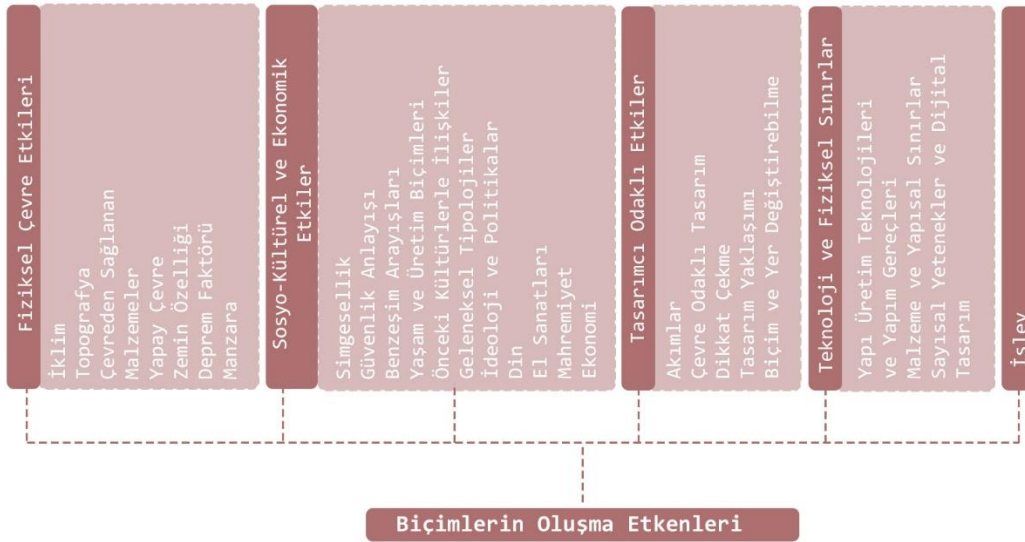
Fiziksel Çevre Etkileri

İklim
Topografya
Çevreden Sağlanan Malzemeler
Yapay Çevre
Zemin Özelliği
Deprem Faktörü
Manzara

Sosyo-Kültürel ve Ekonomik Etkiler

Simgesellik
Güvenlik Anlayışı
Benzeşim Arayışları
Yaşam ve Üretim Biçimleri
Önceki Kültürlerle İlişkiler
Geleneksel Tipolojiler
İdeoloji ve Politikalar
Din
El Sanatları
Mahremiyet
Ekonomi

Tasarımcı Odaklı Etkiler

Akımlar
Çevre Odaklı Tasarım
Dikkat Çekme
Tasarım Yaklaşımı
Biçim ve Yer Değiştirebilme

Teknoloji ve Fiziksel Sınırlar

Yapı Üretim Teknolojileri ve Yapım Gereçleri
Malzeme ve Yapısal Sınırlar
Sayısal Yetenekler ve Dijital Tasarım

İşlev

Biçimlerin Oluşma Etkenleri